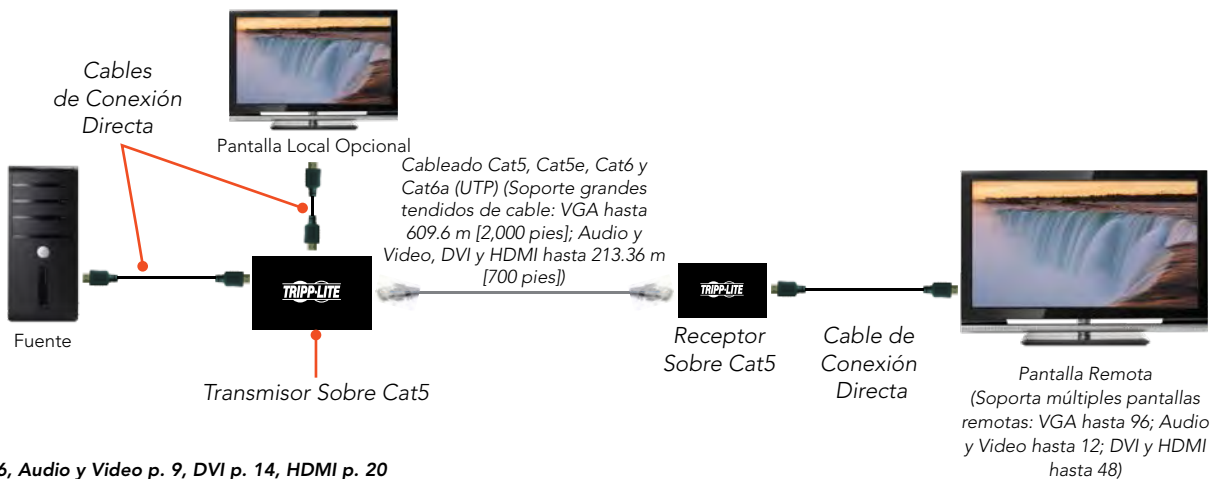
Cables de Conexión Directa

Pantalla Local Opcional

Cableado Cat5, Cat5e, Cat6 y Cat6a (UTP) (Soporte grandes tendidos de cable: VGA hasta 609.6 m [2,000 pies]; Audio y Video, DVI y HDMI hasta 213.36 m [700 pies])

TRIPP·LITE

TRIPP·LITE

Fuente

Transmisor Sobre Cat5

Receptor Sobre Cat5

Cable de Conexión Directa

Pantalla Remota (Soporta múltiples pantallas remotas: VGA hasta 96; Audio y Video hasta 12; DVI y HDMI hasta 48)

6, Audio y Video p. 9, DVI p. 14, HDMI p. 20